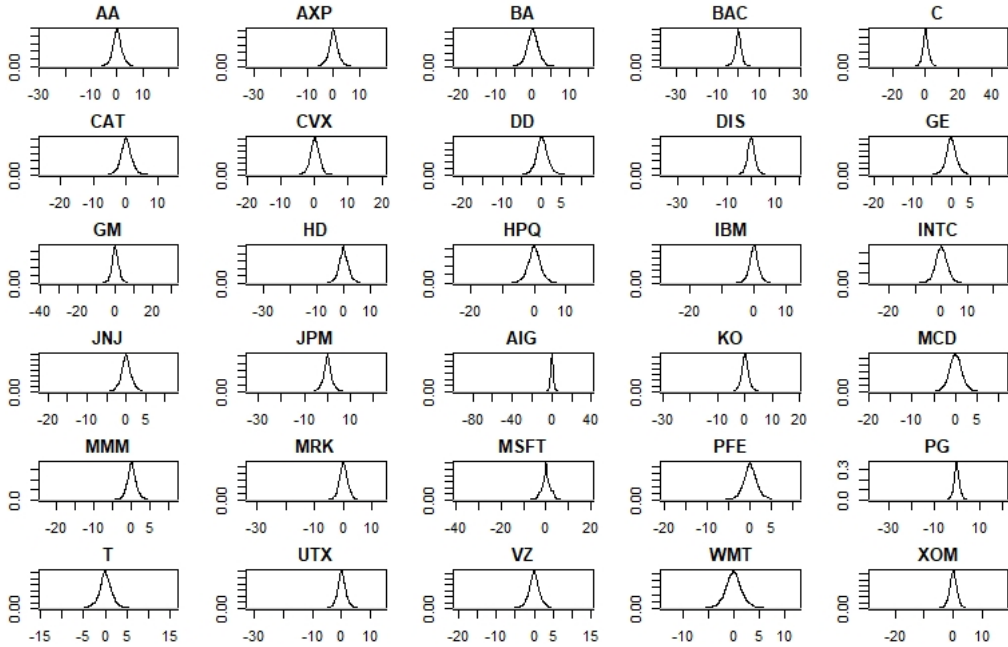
AA
0.00
-30 -10 0 10

AXP
0.00
-30 -10 0 10

BA
0.00
-20 -10 0 10

BAC
0.00
-30 -10 10 30

C
0.00
-20 0 20 40

CAT
0.00
-20 -10 0 10

CVX
0.00
-20 -10 0 10 20

DD
0.00
-20 -10 0 5

DIS
0.00
-30 -10 0 5

GE
0.00
-20 -10 0 5

GM
0.00
-40 -20 0 20

HD
0.00
-30 -10 0 10

HPQ
0.00
-20 0 10

IBM
0.00
-20 0 10

INTC
0.00
-20 0 10

JNJ
0.00
-20 -10 0 5

JPM
0.00
-30 0 10

AIG
0.00
-80 -40 0 40

KO
0.00
-30 -10 0 10 20

MCD
0.00
-20 -10 0 5

MMM
0.0
-20 -10 0 5

MRK
0.00
-30 -10 0 10

MSFT
0.00
-40 -20 0 20

PFE
0.00
-20 -10 0 5

PG
0.0 0.3
-30 -10 10

T
0.00
-15 -5 0 5 15

UTX
0.00
-30 -10 0 10

VZ
0.00
-20 -10 0 5 15

WMT
0.00
-10 0 5 10

XOM
0.00
-20 0 10